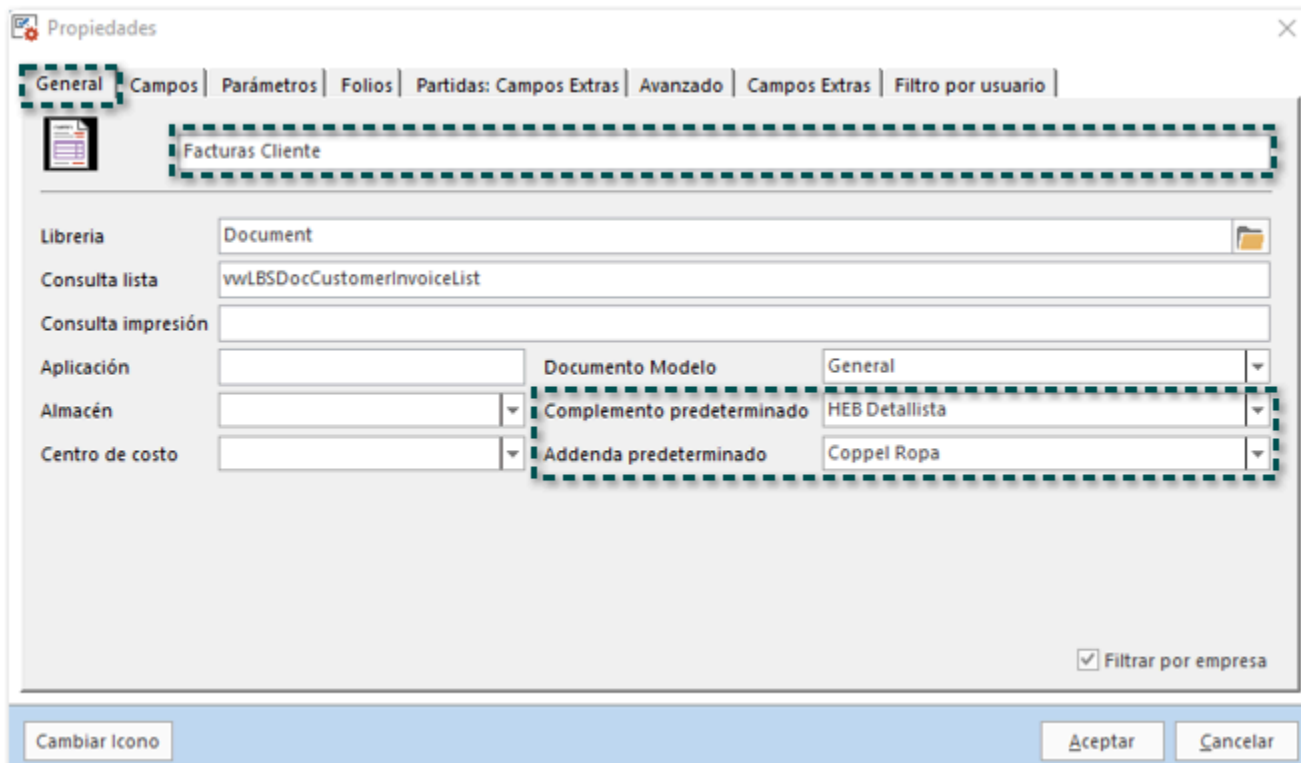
Propiedades

General | Campos | Parámetros | Folios | Partidas: Campos Extras | Avanzado | Campos Extras | Filtro por usuario

Facturas Cliente

Libreria Document

Consulta lista vwLBSDocCustomerInvoiceList

Consulta impresión

Aplicación

Documento Modelo General

Almacén

Complemento predeterminado HEB Detallista

Centro de costo

Addenda predeterminado Coppel Ropa

Filtrar por empresa

Cambiar Icono

Aceptar

Cancelar